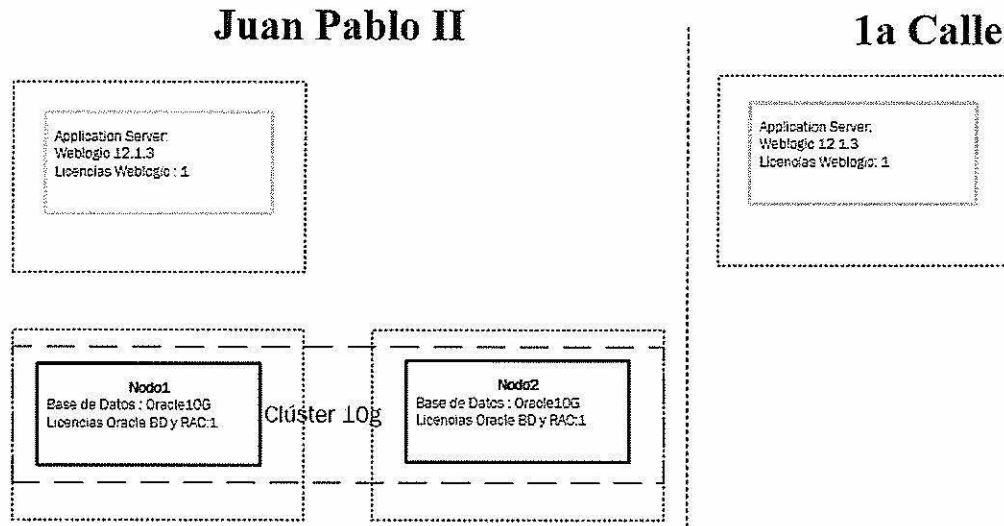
Juan Pablo II

1a Calle

Application Server:
Weblogic 12.1.3
Licencias Weblogic : 1

Application Server:
Weblogic 12 1.3
Licencias Weblogic: 1

Nodo1
Base de Datos : Oracle10G
Licencias Oracle BD y RAC:1

Clúster 10g

Nodo2
Base de Datos : Oracle10G
Licencias Oracle BD y RAC:1